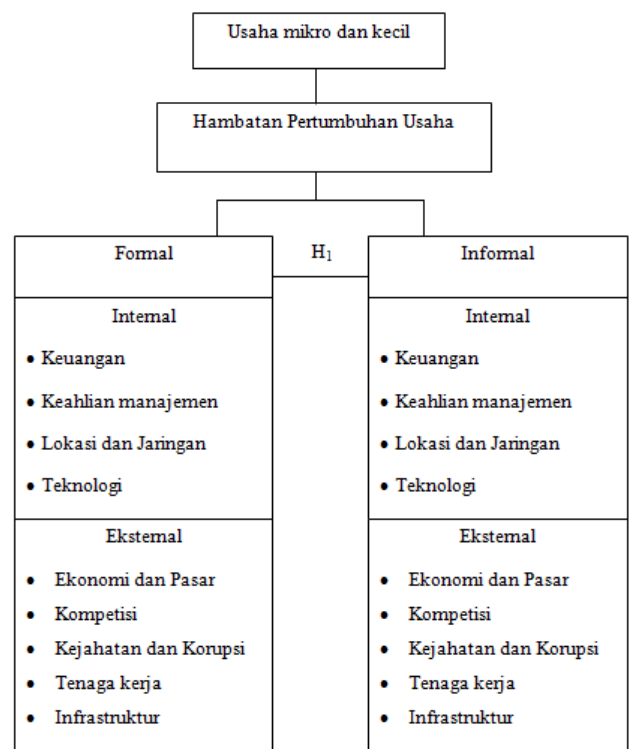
Usaha mikro dan kecil

Hambatan Pertumbuhan Usaha

Formal

$H_1$

Informal

Internal

• Keuangan
• Keahlian manajemen
• Lokasi dan Jaringan
• Teknologi

Eksternal

• Ekonomi dan Pasar
• Kompetisi
• Kejahatan dan Korupsi
• Tenaga kerja
• Infrastruktur

Internal

• Keuangan
• Keahlian manajemen
• Lokasi dan Jaringan
• Teknologi

Eksternal

• Ekonomi dan Pasar
• Kompetisi
• Kejahatan dan Korupsi
• Tenaga kerja
• Infrastruktur